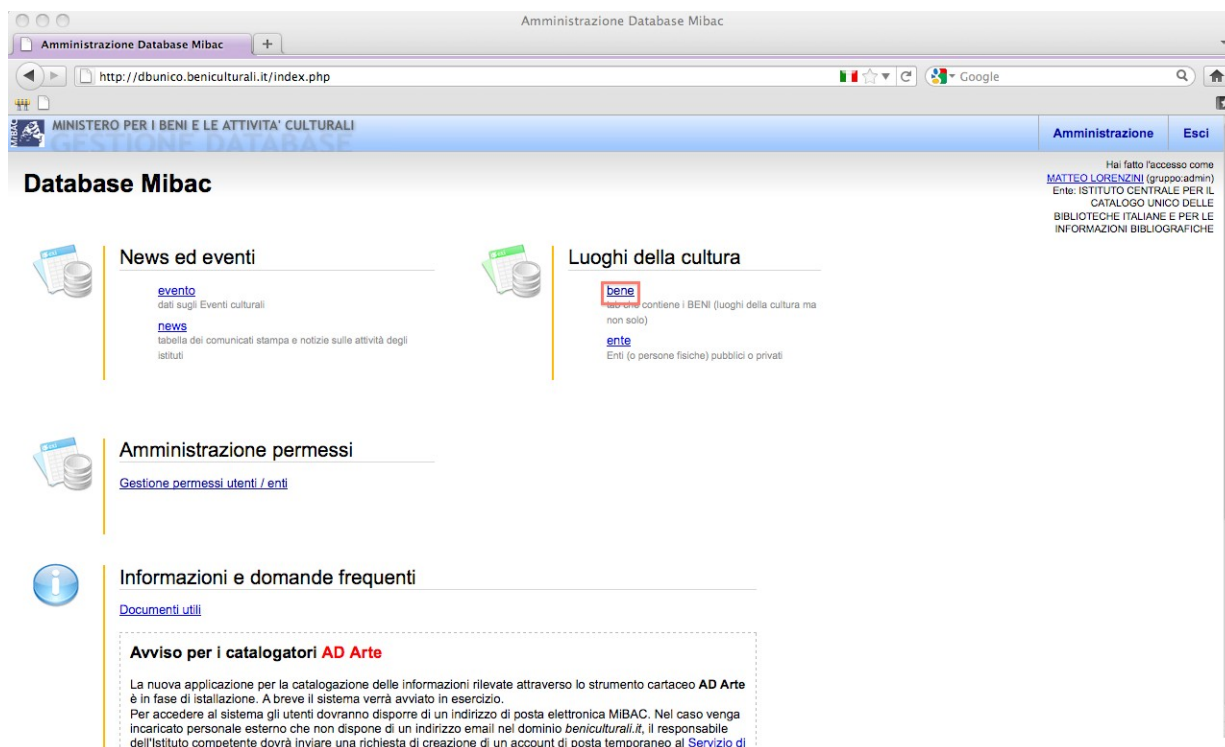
Amministrazione Database Mibac

Amministrazione Database Mibac

+

http://dbunico.beniculturali.it/index.php

Google

MiBAC

MINISTERO PER I BENI E LE ATTIVITA' CULTURALI

GESTIONE DATABASE

Amministrazione

Esci

Hai fatto l'accesso come MATTEO LORENZINI (gruppo:admin) Ente: ISTITUTO CENTRALE PER IL CATALOGO UNICO DELLE BIBLIOTECHE ITALIANE E PER LE INFORMAZIONI BIBLIOGRAFICHE

Database Mibac

News ed eventi

evento
dati sugli Eventi culturali

news
tabella dei comunicati stampa e notizie sulle attività degli istituti

Luoghi della cultura

bene
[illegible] contiene i BENI (luoghi della cultura ma non solo)

ente
Enti (o persone fisiche) pubblici o privati

Amministrazione permessi

Gestione permessi utenti / enti

Informazioni e domande frequenti

Documenti utili

Avviso per i catalogatori AD Arte

La nuova applicazione per la catalogazione delle informazioni rilevate attraverso lo strumento cartaceo AD Arte è in fase di istallazione. A breve il sistema verrà avviato in esercizio.
Per accedere al sistema gli utenti dovranno disporre di un indirizzo di posta elettronica MiBAC. Nel caso venga incaricato personale esterno che non dispone di un indirizzo email nel dominio beniculturali.it, il responsabile dell'Istituto competente dovrà inviare una richiesta di creazione di un account di posta temporaneo al Servizio di